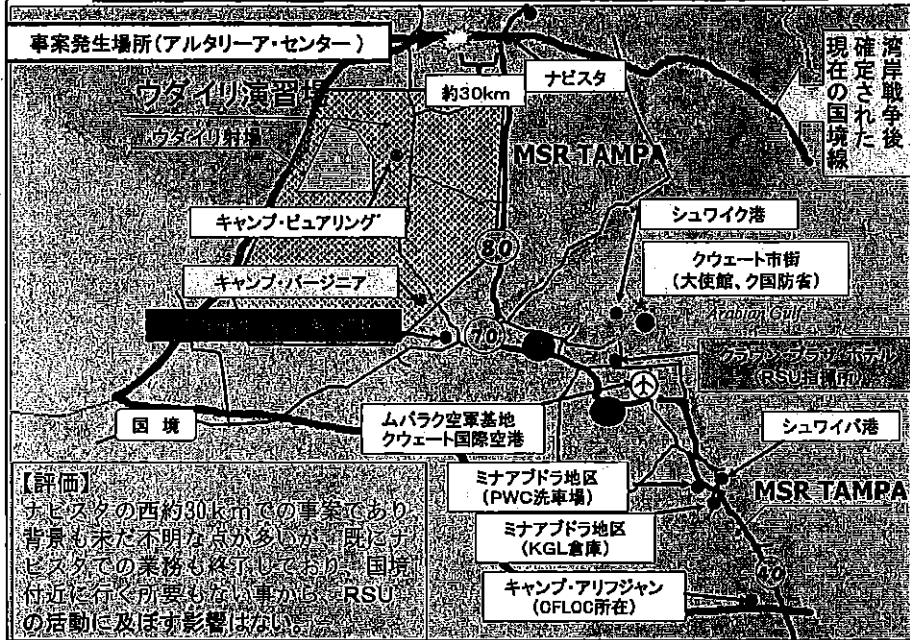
事案発生場所（アルタリーア・センター）

湾岸戦争後確定された現在の国境線

ナビスタ

約30km

ウダイリ演習場

ウダイリ射場

MSR TAMPA

キャンプ・ビュアリング

シュワイク港

80

クウェート市街（大使館、ク国防省）

キャンプ・バージニア

Arabian Gulf

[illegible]

70

クラウン・プラザ・ホテル（RSU宿泊所）

国境

ムバラク空軍基地 クウェート国際空港

シュワイバ港

ミナアブドラ地区（PWC洗車場）

MSR TAMPA

ミナアブドラ地区（KGL倉庫）

キャンプ・アリフジャン（OFLOC所在）

40

【評価】
ナビスタの西約30kmでの事案であり、背景も未だ不明な点が多いが、既にナビスタでの業務も終了しており、国境付近に行く所要もない事から、RSUの活動に及ぼす影響はない。